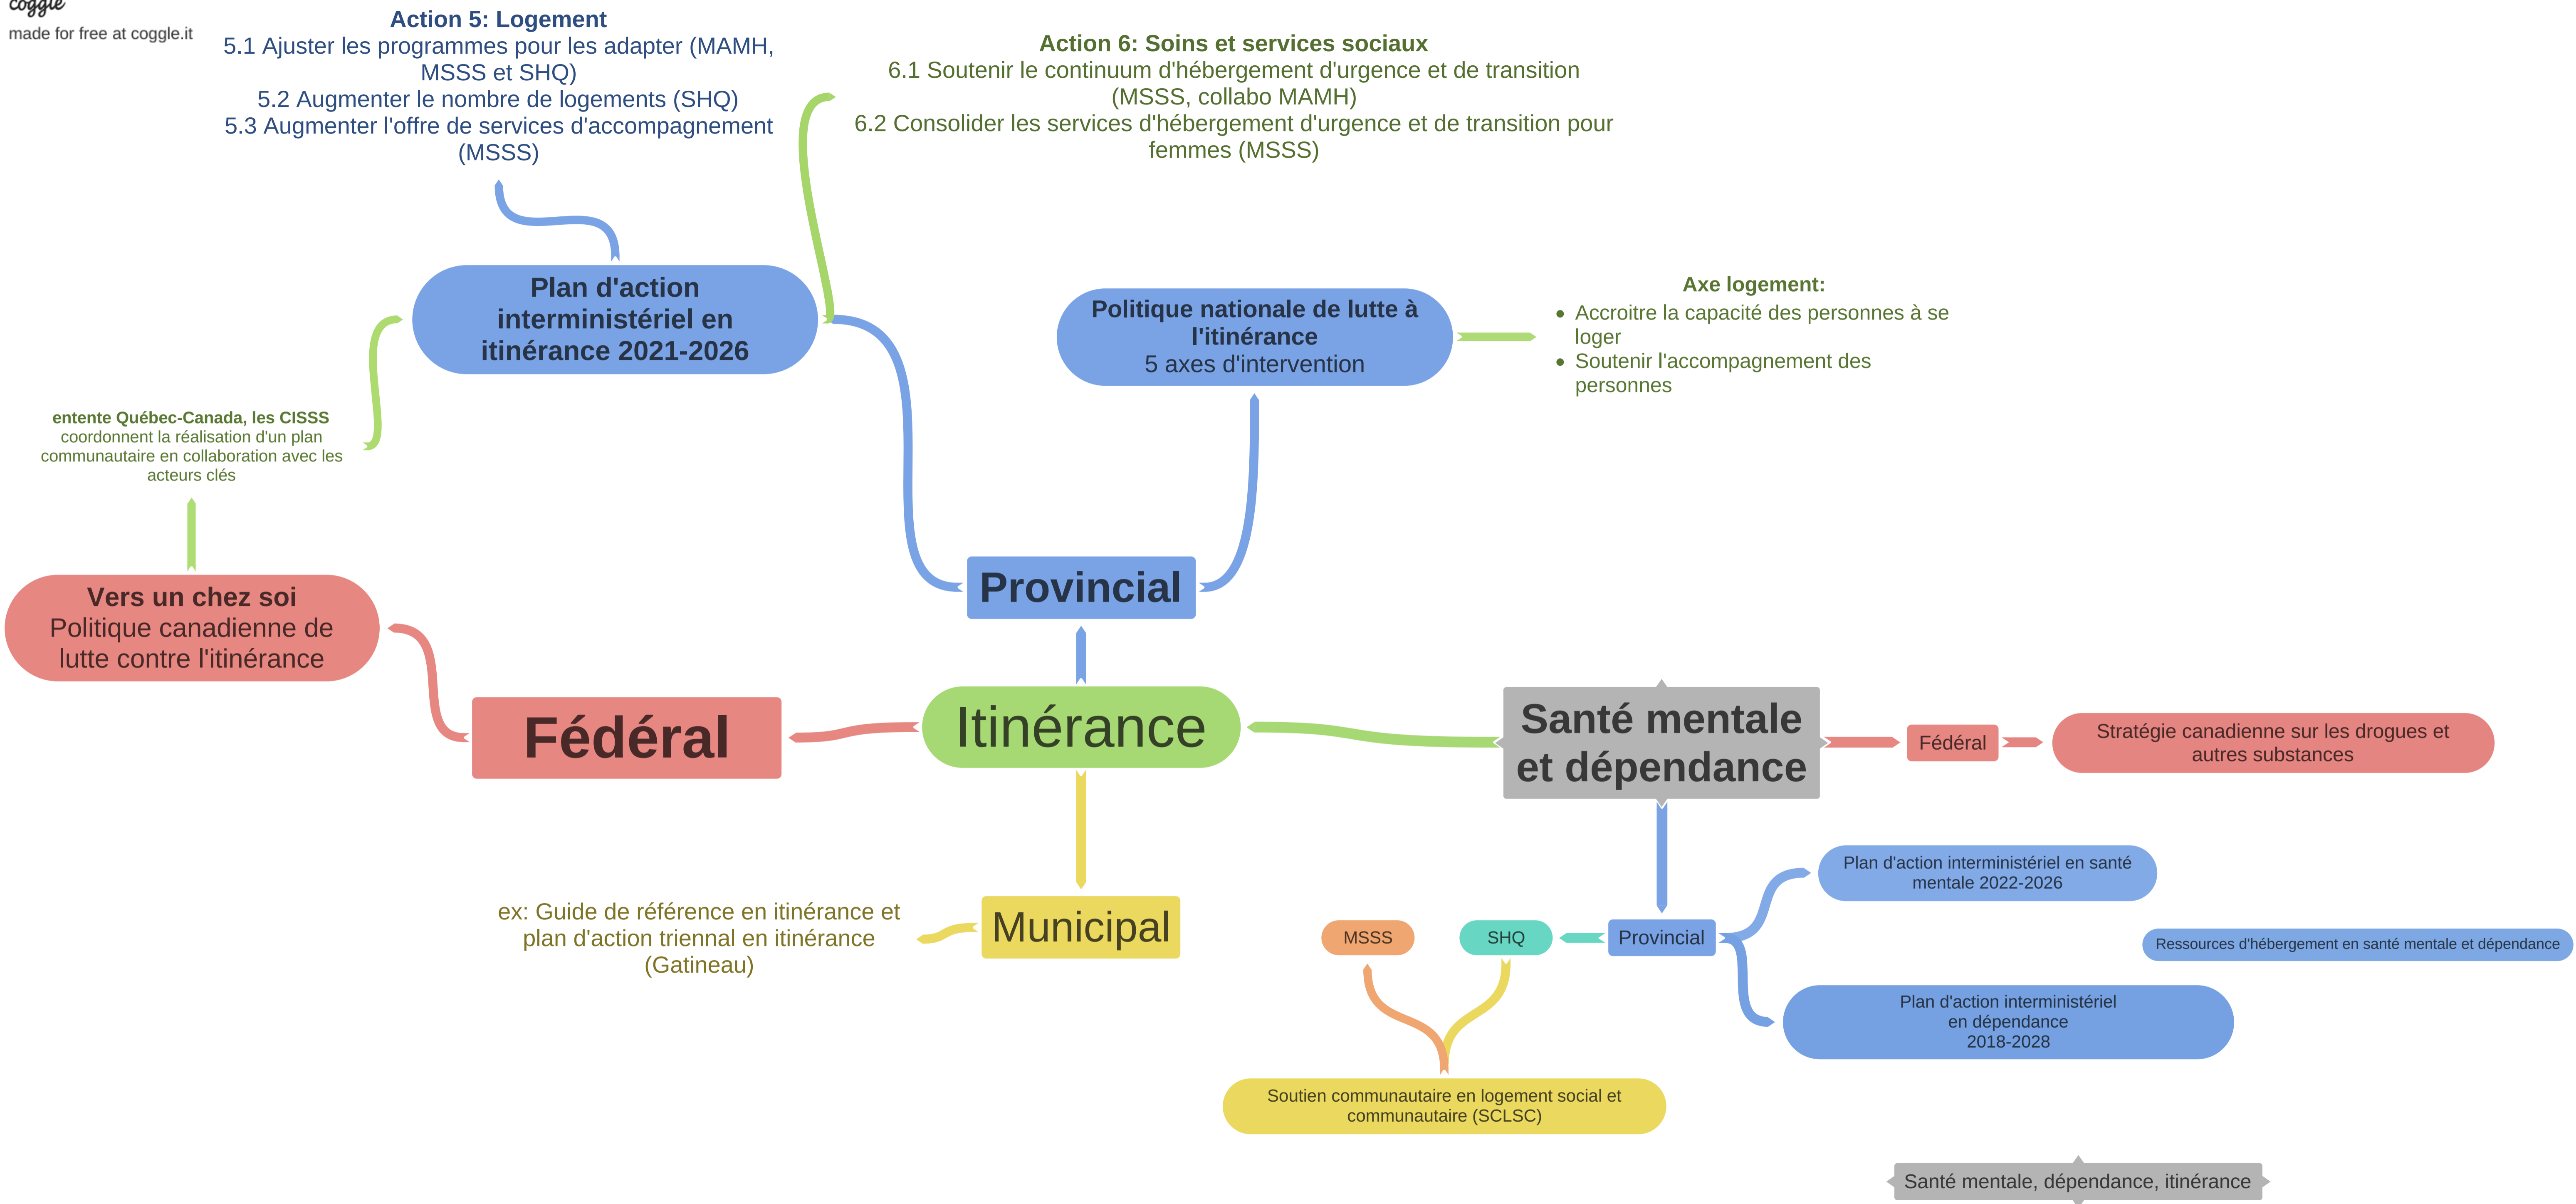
coggle
made for free at coggle.it

Action 5: Logement
5.1 Ajuster les programmes pour les adapter (MAMH, MSSS et SHQ)
5.2 Augmenter le nombre de logements (SHQ)
5.3 Augmenter l'offre de services d'accompagnement (MSSS)

Action 6: Soins et services sociaux
6.1 Soutenir le continuum d'hébergement d'urgence et de transition (MSSS, collabo MAMH)
6.2 Consolider les services d'hébergement d'urgence et de transition pour femmes (MSSS)

Plan d'action interministériel en itinérance 2021-2026

Politique nationale de lutte à l'itinérance
5 axes d'intervention

Axe logement:
• Accroitre la capacité des personnes à se loger
• Soutenir l'accompagnement des personnes

entente Québec-Canada, les CISSS coordonnent la réalisation d'un plan communautaire en collaboration avec les acteurs clés

Vers un chez soi
Politique canadienne de lutte contre l'itinérance

Provincial

Fédéral

Itinérance

Santé mentale et dépendance

Fédéral

Stratégie canadienne sur les drogues et autres substances

Plan d'action interministériel en santé mentale 2022-2026

ex: Guide de référence en itinérance et plan d'action triennal en itinérance (Gatineau)

Municipal

MSSS

SHQ

Provincial

Ressources d'hébergement en santé mentale et dépendance

Plan d'action interministériel en dépendance 2018-2028

Soutien communautaire en logement social et communautaire (SCLSC)

Santé mentale, dépendance, itinérance